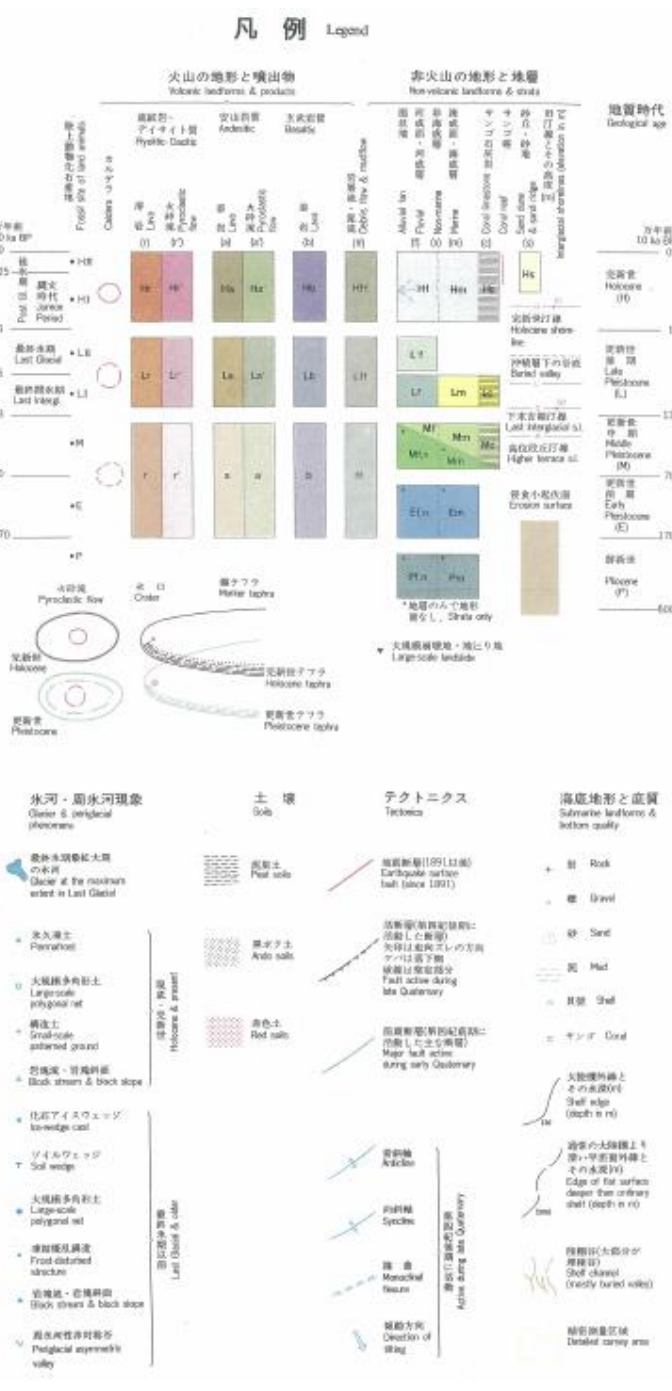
凡 例 Legend

火山の地形と噴出物
Volcanic landforms & products

流紋岩・デイサイト質
Rhyolitic-Dacitic

安山岩質
Andesitic

玄武岩質
Basaltic

カルデラ Caldera

溶岩 Lava (l)

火砕流 Pyroclastic flow (l')

溶岩 Lava (a)

火砕流 Pyroclastic flow (a')

溶岩 Lava (b)

岩屑・泥流 Debris flow & mudflow

陸上動物化石産地 Fossil site of land animals

非火山の地形と地層
Non-volcanic landforms & strata

扇状地 Alluvial fan (f)

河成段丘・扇状地 Fluvial (f)

非海成層 Nonmarine (n)

海成段丘・海成層 Marine (m)

サンゴ石灰岩 Coral limestone (c)

サンゴ礁 Coral reef

砂丘・砂堤 Sand dune & sand ridge (s)

旧汀線とその高度(m) Interglacial shoreline elevation (m)

地質時代
Geological age

万年前 10 ka BP

後期 Post

縄文時代 Jomon Period

最終氷期 Last Glacial

最終間氷期 Last Interglacial

•HII

•HI

•LII

•LI

•M

•E

•P

25

70

Hf Hr Ha Ha' Hb Hf' Hf Hm Hc Hs

Lr Lr' La La' Lb Lf' Lf Lf Lm Lc

r r' a a' b f' Mf Mn Mm Mc

Ef.n Em

Pf.n Pm

完新世汀線 Holocene shoreline

沖積層下の谷底 Buried valley

下末吉面汀線 Last interglacial s.l.

高位段丘汀線 Higher terrace s.l.

侵食小起伏面 Erosion surface

*地層のみで地形面なし Strata only

▼ 大規模崩壊地・地すべり地 Large-scale landslide

完新世 Holocene (H)

更新世 後期 Late Pleistocene (L)

更新世 中期 Middle Pleistocene (M)

更新世 前期 Early Pleistocene (E)

鮮新世 Pliocene (P)

13

70

170

600

火砕流 Pyroclastic flow

火口 Crater

鍵テフラ Marker tephra

完新世 Holocene

更新世 Pleistocene

完新世テフラ Holocene tephra

更新世テフラ Pleistocene tephra

氷河・周氷河現象
Glacier & periglacial phenomena

最終氷期最拡大期の氷河 Glacier at the maximum extent in Last Glacial

永久凍土 Permafrost

大規模多角形土 Large-scale polygonal net

構造土 Small-scale patterned ground

岩塊流・岩塊斜面 Block stream & block slope

現在・完新世 Holocene & present

化石アイスウェッジ Ice-wedge cast

ソイルウェッジ Soil wedge

大規模多角形土 Large-scale polygonal net

凍結擾乱構造 Frost-disturbed structure

岩塊流・岩塊斜面 Block stream & block slope

周氷河性非対称谷 Periglacial asymmetric valley

最終氷期以前 Last Glacial & older

土壌
Soils

泥炭土 Peat soils

黒ボク土 Ando soils

赤色土 Red soils

テクトニクス
Tectonics

地震断層(1891以後) Earthquake surface fault (since 1891)

活断層(第四紀後期に活動した断層) 矢印は走向ズレの方向 ケバは落下側 破線は推定部分 Fault active during late Quaternary

前期断層(第四紀前期に活動した主な断層) Major fault active during early Quaternary

背斜軸 Anticline

向斜軸 Syncline

撓曲 Monoclinal flexure

傾動方向 Direction of tilting

第四紀に活動 Active during late Quaternary

海底地形と底質
Submarine landforms & bottom quality

岩 Rock

礫 Gravel

砂 Sand

泥 Mud

貝殻 Shell

サンゴ Coral

大陸棚外縁とその水深(m) Shelf edge (depth in m)

通常の大陸棚より深い平坦面外縁とその水深(m) Edge of flat surface deeper than ordinary shelf (depth in m)

陸棚谷(大部分が埋積谷) Shelf channel (mostly buried valley)

精密測量区域 Detailed survey area